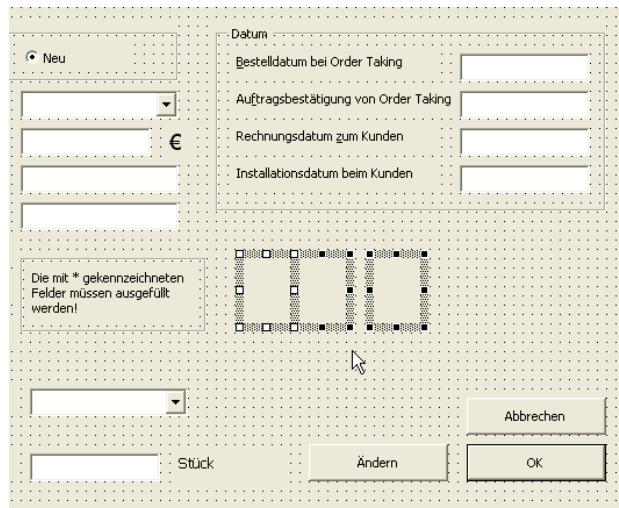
Neu

€

Datum

Bestelldatum bei Order Taking

Auftragsbestätigung von Order Taking

Rechnungsdatum zum Kunden

Installationsdatum beim Kunden

Die mit * gekennzeichneten Felder müssen ausgefüllt werden!

Abbrechen

Stück

Ändern

OK